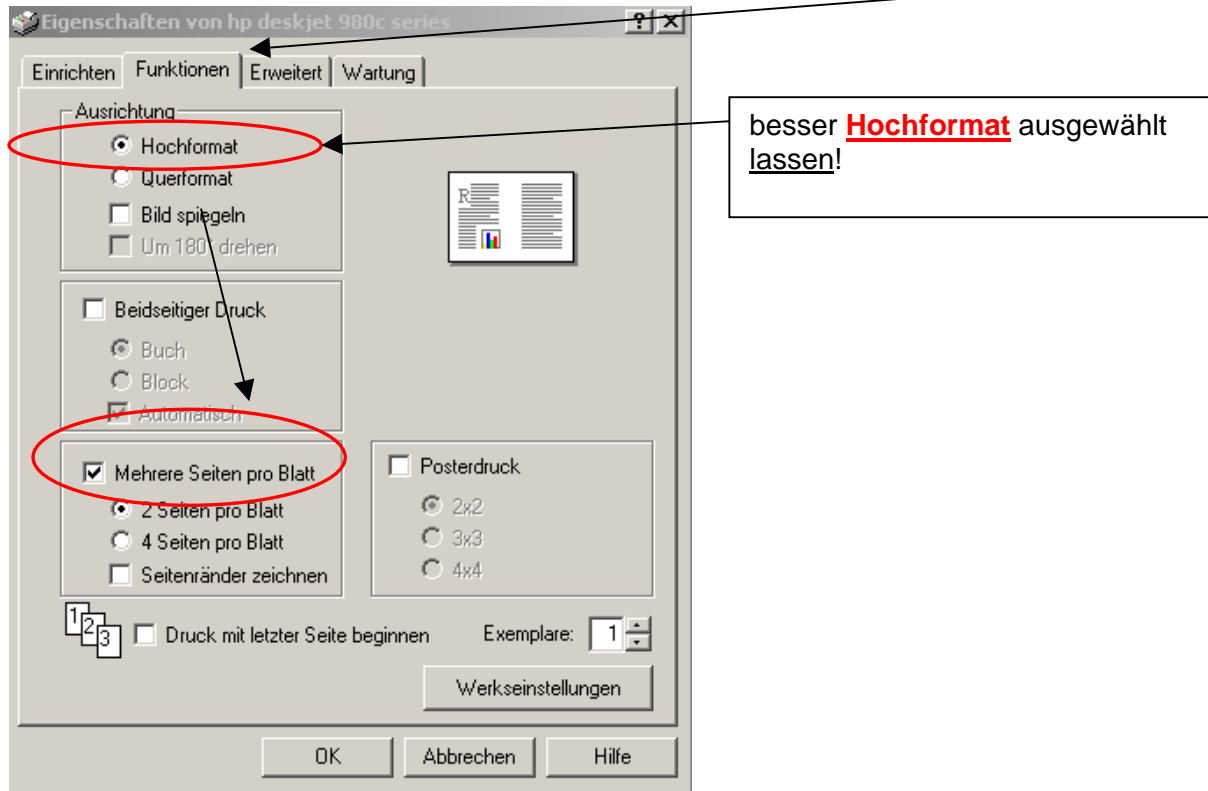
Eigenschaften von hp deskjet 980c series

? ×

Einrichten | Funktionen | Erweitert | Wartung

Ausrichtung
Hochformat
Querformat
Bild spiegeln
Um 180° drehen

R

Beidseitiger Druck
Buch
Block
Automatisch

Mehrere Seiten pro Blatt
2 Seiten pro Blatt
4 Seiten pro Blatt
Seitenränder zeichnen

Posterdruck
2x2
3x3
4x4

1 2 3
Druck mit letzter Seite beginnen

Exemplare: 1

Werkseinstellungen

OK Abbrechen Hilfe

besser **Hochformat** ausgewählt lassen!